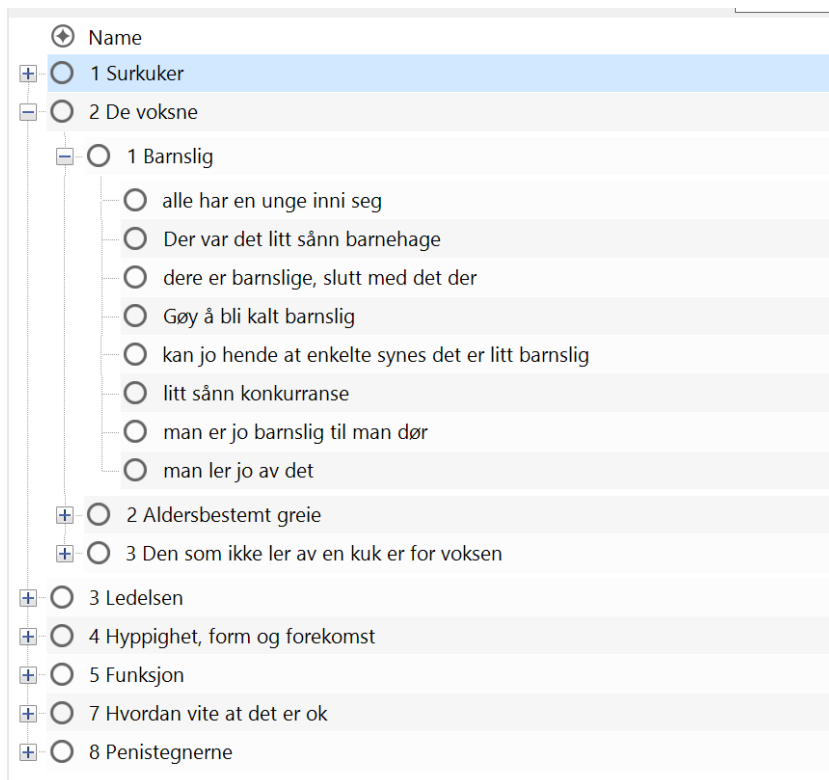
Name

1 Surkuker

2 De voksne

1 Barnslig

alle har en unge inni seg

Der var det litt sånn barnehage

dere er barnslige, slutt med det der

Gøy å bli kalt barnslig

kan jo hende at enkelte synes det er litt barnslig

litt sånn konkurranse

man er jo barnslig til man dør

man ler jo av det

2 Aldersbestemt greie

3 Den som ikke ler av en kuk er for voksen

3 Ledelsen

4 Hyppighet, form og forekomst

5 Funksjon

7 Hvordan vite at det er ok

8 Penistegnerne